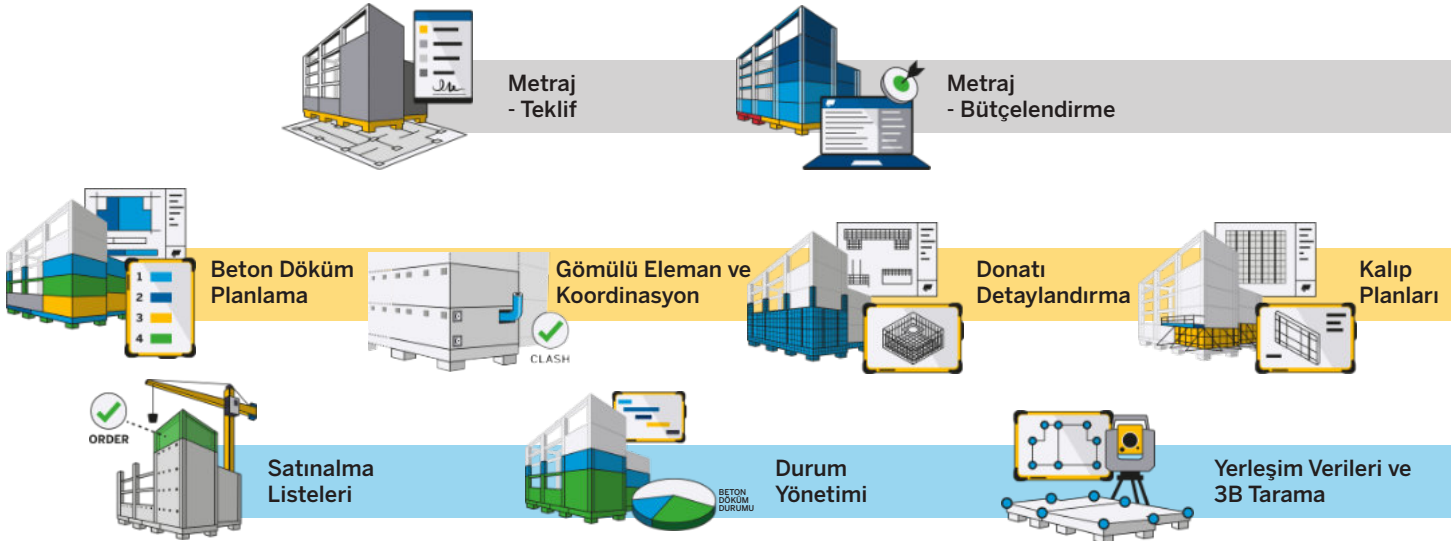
Metraj
- Teklif

Metraj
- Bütçelendirme

1
2
3
4

Beton Döküm Planlama

CLASH

Gömülü Eleman ve Koordinasyon

Donatı Detaylandırma

Kalıp Planları

ORDER

Satınalma Listeleri

BETON DÖKÜM DURUMU

Durum Yönetimi

Yerleşim Verileri ve 3B Tarama